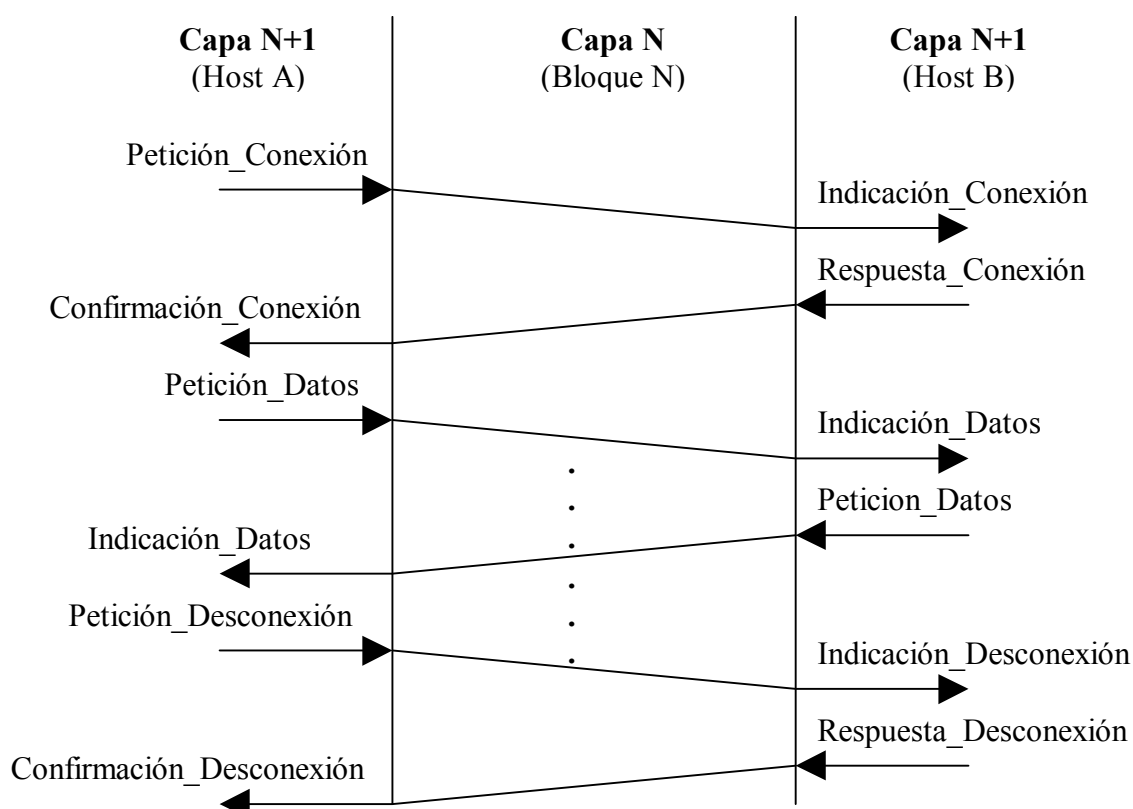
**Capa N+1**
(Host A)

**Capa N**
(Bloque N)

**Capa N+1**
(Host B)

Petición_Conexión

Indicación_Conexión

Respuesta_Conexión

Confirmación_Conexión

Petición_Datos

Indicación_Datos

Peticion_Datos

Indicación_Datos

Petición_Desconexión

Indicación_Desconexión

Respuesta_Desconexión

Confirmación_Desconexión